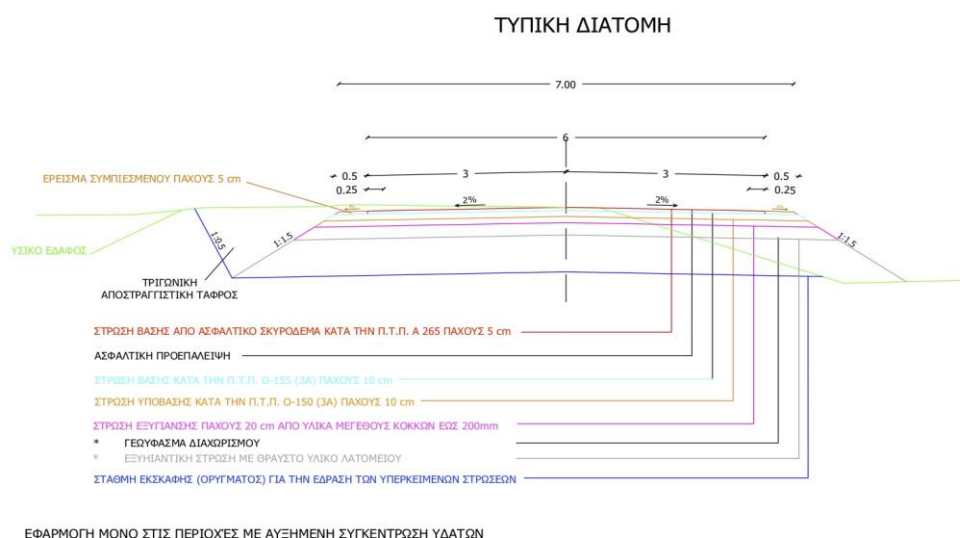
ΤΥΠΙΚΗ ΔΙΑΤΟΜΗ

7.00

6

0.5
0.25

3

3

0.5
0.25

ΕΡΕΙΣΜΑ ΣΥΜΠΙΕΣΜΕΝΟΥ ΠΑΧΟΥΣ 5 cm

2%

2%

ΥΣΙΚΟ ΕΔΑΦΟΣ

1:0.5

1:1.5

1:1.5

ΤΡΙΓΩΝΙΚΗ
ΑΠΟΣΤΡΑΓΓΙΣΤΙΚΗ ΤΑΦΡΟΣ

ΣΤΡΩΣΗ ΒΑΣΗΣ ΑΠΟ ΑΣΦΑΛΤΙΚΟ ΣΚΥΡΟΔΕΜΑ ΚΑΤΑ ΤΗΝ Π.Τ.Π. Α 265 ΠΑΧΟΥΣ 5 cm

ΑΣΦΑΛΤΙΚΗ ΠΡΟΕΠΑΛΕΙΨΗ

ΣΤΡΩΣΗ ΒΑΣΗΣ ΚΑΤΑ ΤΗΝ Π.Τ.Π. Ο-155 (3Α) ΠΑΧΟΥΣ 10 cm

ΣΤΡΩΣΗ ΥΠΟΒΑΣΗΣ ΚΑΤΑ ΤΗΝ Π.Τ.Π. Ο-150 (3Α) ΠΑΧΟΥΣ 10 cm

ΣΤΡΩΣΗ ΕΞΥΓΙΑΝΣΗΣ ΠΑΧΟΥΣ 20 cm ΑΠΟ ΥΛΙΚΑ ΜΕΓΕΘΟΥΣ ΚΟΚΚΩΝ ΕΩΣ 200mm

* ΓΕΩΥΦΑΣΜΑ ΔΙΑΧΩΡΙΣΜΟΥ

* ΕΞΥΓΙΑΝΤΙΚΗ ΣΤΡΩΣΗ ΜΕ ΘΡΑΥΣΤΟ ΥΛΙΚΟ ΛΑΤΟΜΕΙΟΥ

ΣΤΑΘΜΗ ΕΚΣΚΑΦΗΣ (ΟΡΥΓΜΑΤΟΣ) ΓΙΑ ΤΗΝ ΕΔΡΑΣΗ ΤΩΝ ΥΠΕΡΚΕΙΜΕΝΩΝ ΣΤΡΩΣΕΩΝ

ΕΦΑΡΜΟΓΗ ΜΟΝΟ ΣΤΙΣ ΠΕΡΙΟΧΕΣ ΜΕ ΑΥΞΗΜΕΝΗ ΣΥΓΚΕΝΤΡΩΣΗ ΥΔΑΤΩΝ